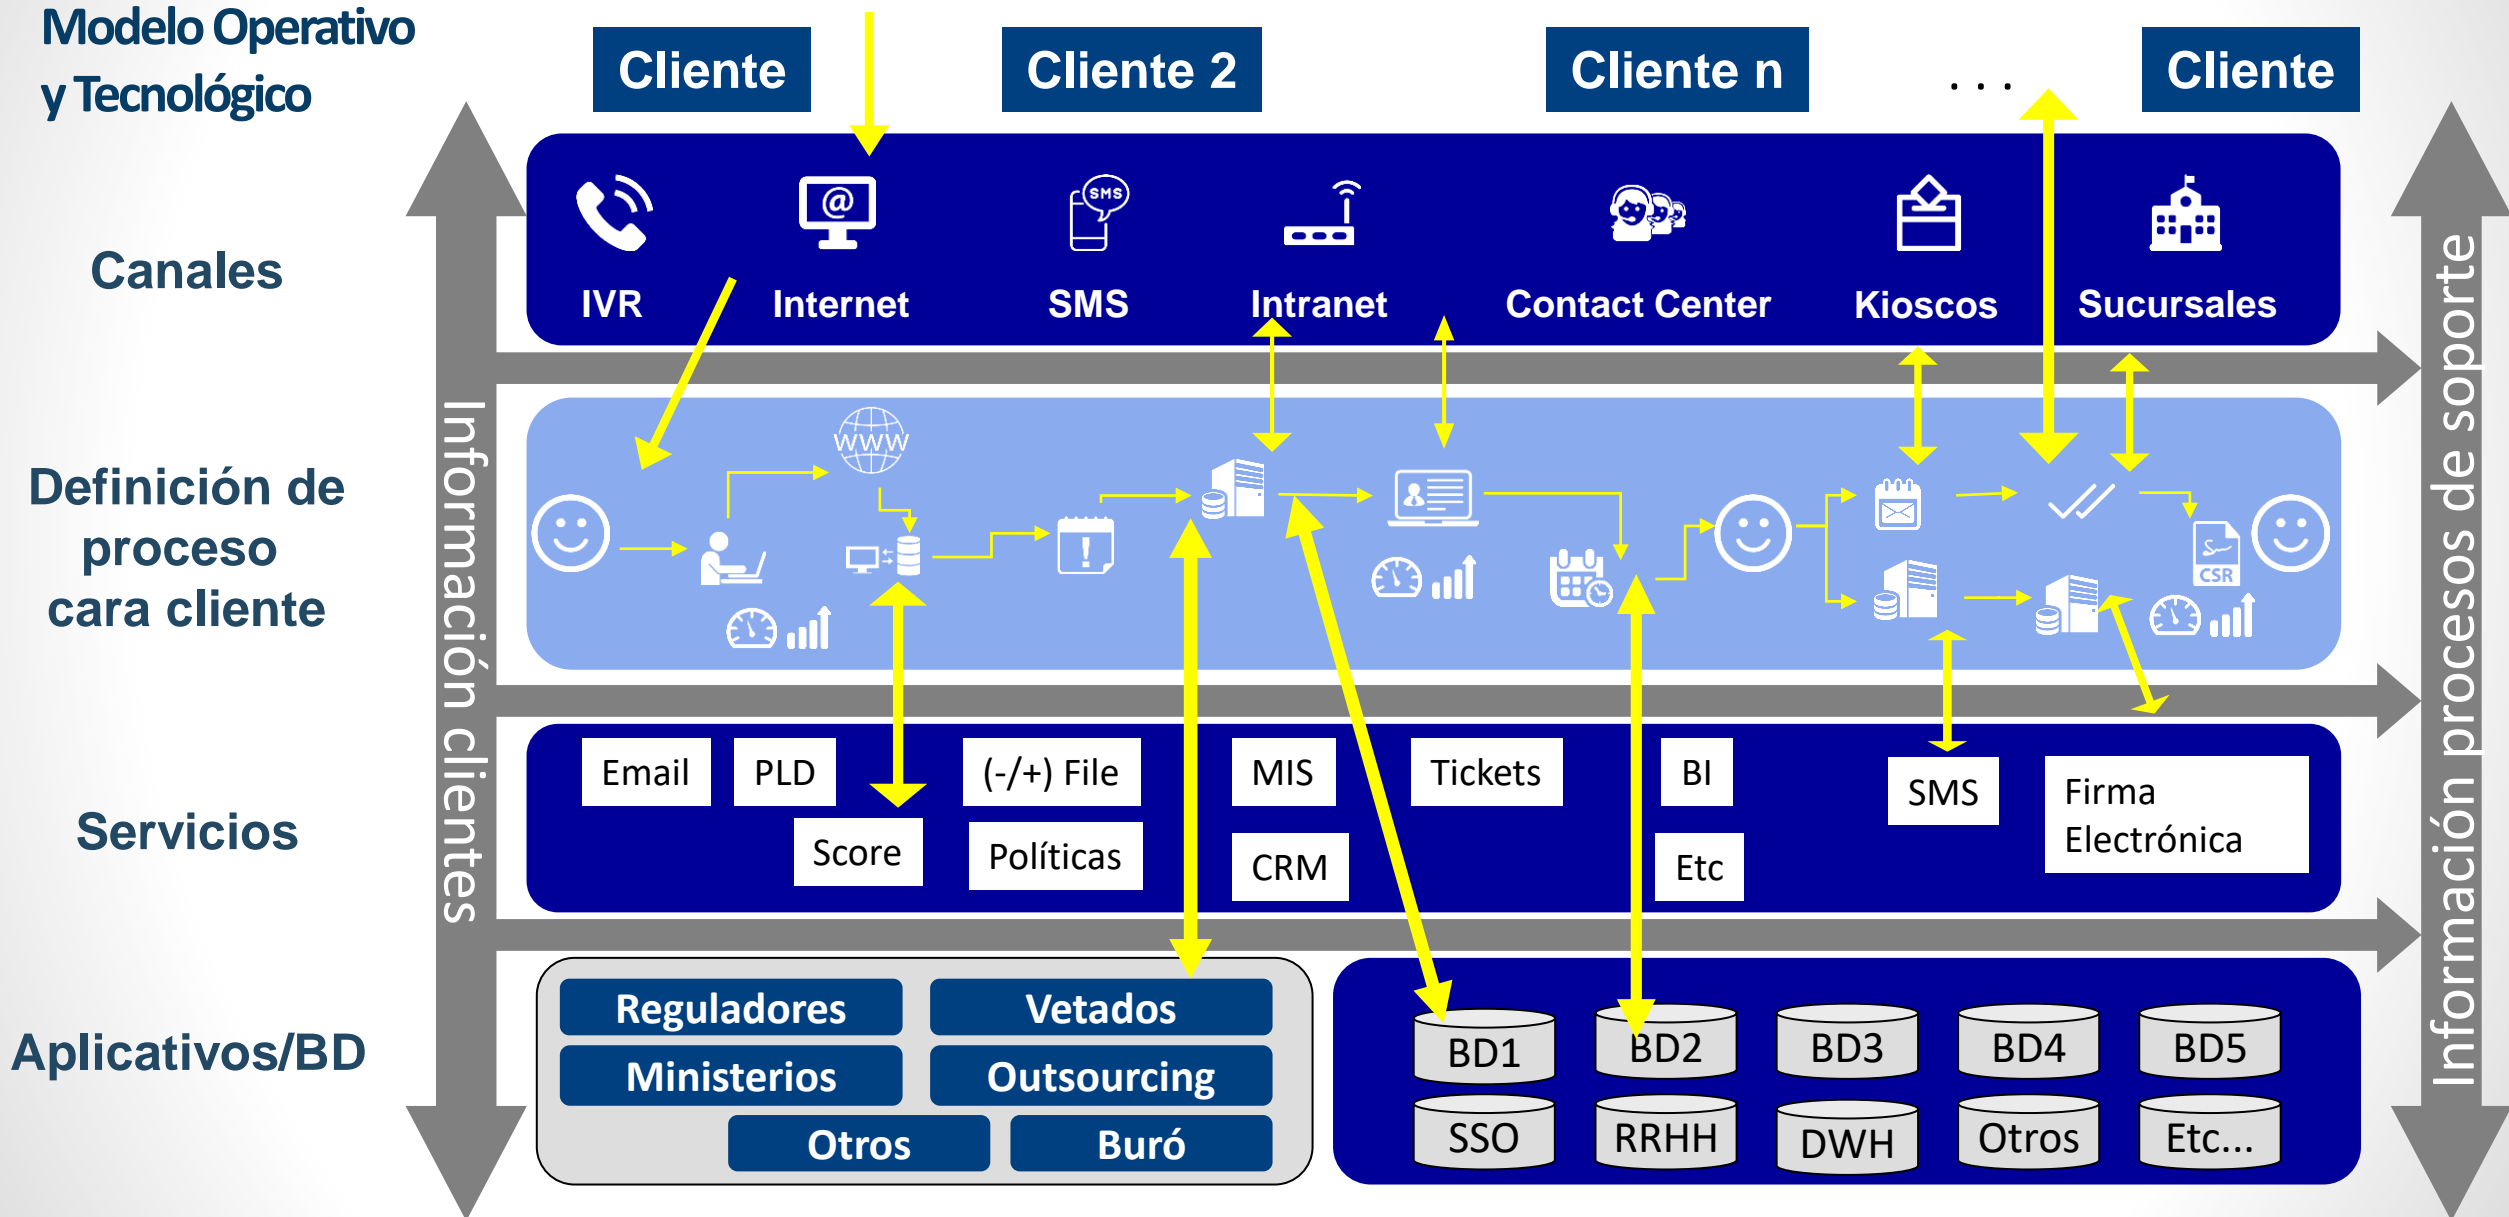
Modelo Operativo y Tecnológico

Cliente

Cliente 2

Cliente n

. . .

Cliente

Canales

IVR

Internet

SMS

Intranet

Contact Center

Kioscos

Sucursales

Definición de proceso cara cliente

WWW

CSR

Servicios

Email

PLD

(-/+) File

MIS

Tickets

BI

SMS

Firma Electrónica

Score

Políticas

CRM

Etc

Aplicativos/BD

Reguladores

Vetados

Ministerios

Outsourcing

Otros

Buró

BD1

BD2

BD3

BD4

BD5

SSO

RRHH

DWH

Otros

Etc...

Información clientes

Información procesos de soporte